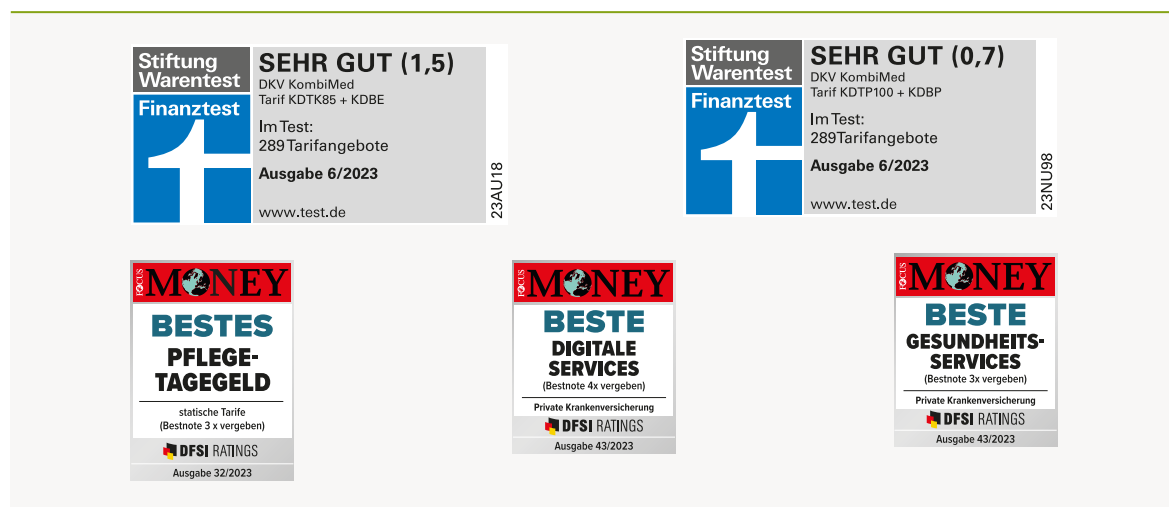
Stiftung Warentest

Finanztest

SEHR GUT (1,5)

DKV KombiMed Tarif KDTK85 + KDBE

Im Test: 289 Tarifangebote

Ausgabe 6/2023

www.test.de

23AU18

Stiftung Warentest

Finanztest

SEHR GUT (0,7)

DKV KombiMed Tarif KDTP100 + KDBP

Im Test: 289 Tarifangebote

Ausgabe 6/2023

www.test.de

23NU98

FOCUS MONEY

BESTES PFLEGE-TAGEGELD

statische Tarife (Bestnote 3 x vergeben)

DFSI RATINGS

Ausgabe 32/2023

FOCUS MONEY

BESTE DIGITALE SERVICES

(Bestnote 4x vergeben)

Private Krankenversicherung

DFSI RATINGS

Ausgabe 43/2023

FOCUS MONEY

BESTE GESUNDHEITS-SERVICES

(Bestnote 3x vergeben)

Private Krankenversicherung

DFSI RATINGS

Ausgabe 43/2023